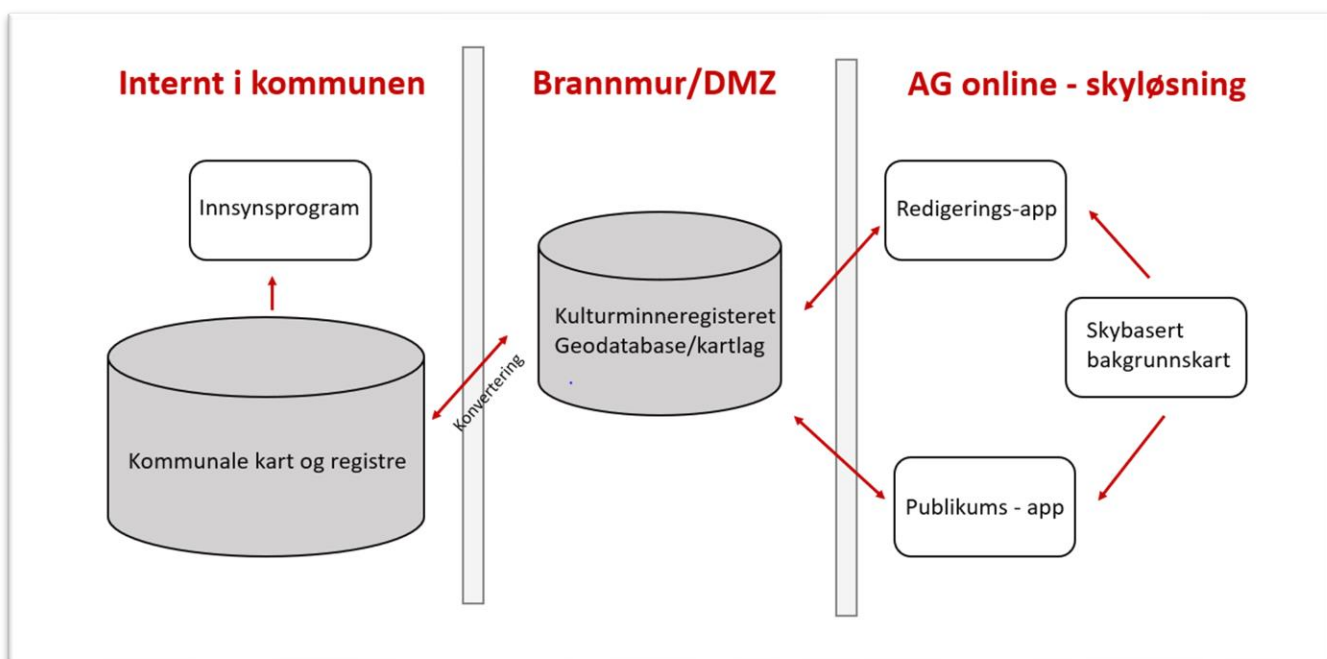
Internt i kommunen

Brannmur/DMZ

AG online - skyløsning

Innsynsprogram

Kommunale kart og registre

Konvertering

Kulturminneregisteret Geodatabase/kartlag

Redigerings-app

Skybasert bakgrunnskart

Publikums - app